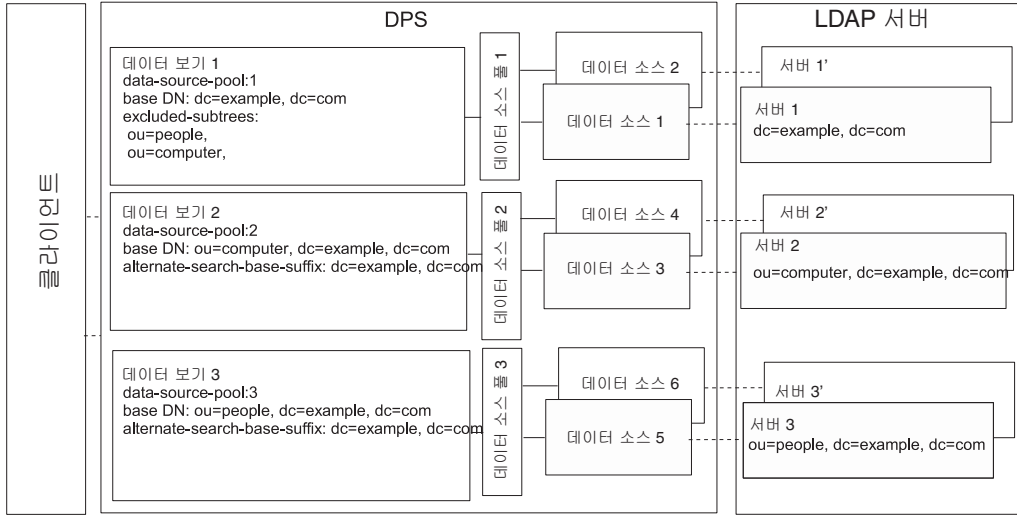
클라이언트

DPS

데이터 보기 1
data-source-pool:1
base DN: dc=example, dc=com
excluded-subtrees:
ou=people,
ou=computer,

데이터 소스 풀 1

데이터 소스 2

데이터 소스 1

데이터 보기 2
data-source-pool:2
base DN: ou=computer, dc=example, dc=com
alternate-search-base-suffix: dc=example, dc=com

데이터 소스 풀 2

데이터 소스 4

데이터 소스 3

데이터 보기 3
data-source-pool:3
base DN: ou=people, dc=example, dc=com
alternate-search-base-suffix: dc=example, dc=com

데이터 소스 풀 3

데이터 소스 6

데이터 소스 5

LDAP 서버

서버 1'

서버 1
dc=example, dc=com

서버 2'

서버 2
ou=computer, dc=example, dc=com

서버 3'

서버 3
ou=people, dc=example, dc=com